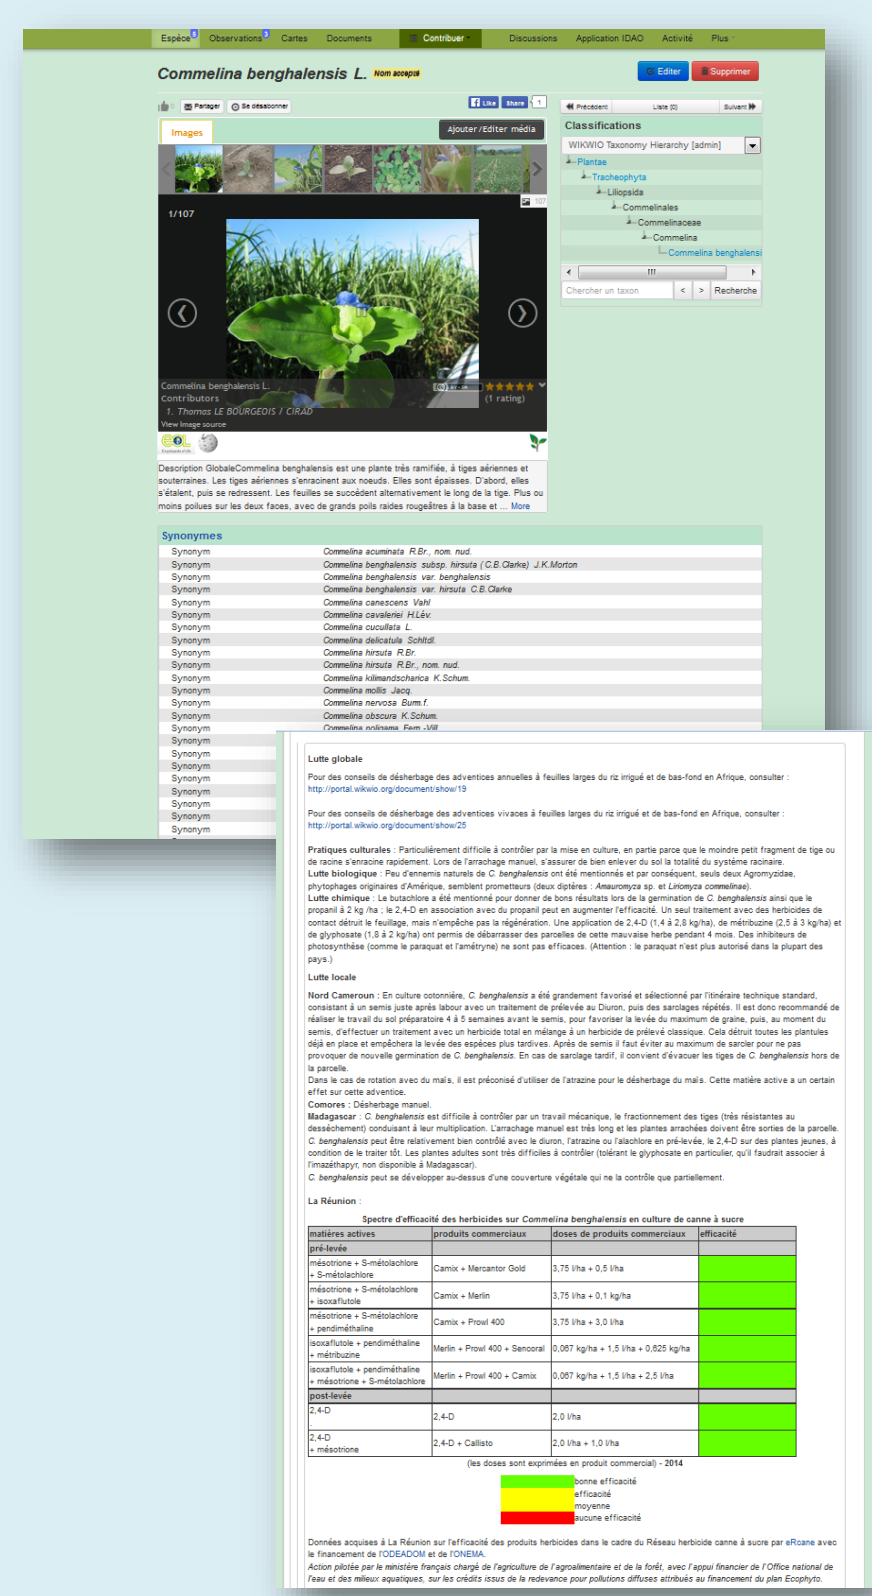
Espèce Observations Cartes Documents Contribuer Discussions Application IDAO Activité Plus

Commelina benghalensis L. Nom accepté

Editer Supprimer

Partager Se désabonner Like Share 1

Images Ajouter/Editer média

1/107

Commelina benghalensis L.
Contributors
1. Thomas LE BOURGEOIS / CIRAD
View image source
(1 rating)

Description GlobaleCommelina benghalensis est une plante très ramifiée, à tiges aériennes et souterraines. Les tiges aériennes s'enracinent aux noeuds. Elles sont épaisses. D'abord, elles s'étalent, puis se redressent. Les feuilles se succèdent alternativement le long de la tige. Plus ou moins poilues sur les deux faces, avec de grands poils raides rougeâtres à la base et ... More

Précédent Liste (0) Suivant

Classifications

WIKWIO Taxonomy Hierarchy [admin]

Plantae
Tracheophyta
Liliopsida
Commelinales
Commelinaceae
Commelina
Commelina benghalensi

Chercher un taxon < > Recherche

Synonymes

| | |
|---|---|
| Synonym | Commelina acuminata R.Br., nom. nud. |
| Synonym | Commelina benghalensis subsp. hirsuta (C.B.Clarke) J.K.Morton |
| Synonym | Commelina benghalensis var. benghalensis |
| Synonym | Commelina benghalensis var. hirsuta C.B.Clarke |
| Synonym | Commelina canescens Vahl |
| Synonym | Commelina cavaleriei H.Lév. |
| Synonym | Commelina cucullata L. |
| Synonym | Commelina delicatula Schltdl. |
| Synonym | Commelina hirsuta R.Br. |
| Synonym | Commelina hirsuta R.Br., nom. nud. |
| Synonym | Commelina kilimandscharica K.Schum. |
| Synonym | Commelina mollis Jacq. |
| Synonym | Commelina nervosa Burm.f. |
| Synonym | Commelina obscura K.Schum. |
| Synonym | Commelina poligama Fern.-Vill. |
| Synonym | |
| Synonym | |
| Synonym | |
| Synonym | |
| Synonym | |
| Synonym | |
| Synonym | |
| Synonym | |

Lutte globale

Pour des conseils de désherbage des adventices annuelles à feuilles larges du riz irrigué et de bas-fond en Afrique, consulter : http://portal.wikwio.org/document/show/19

Pour des conseils de désherbage des adventices vivaces à feuilles larges du riz irrigué et de bas-fond en Afrique, consulter : http://portal.wikwio.org/document/show/25

Pratiques culturales : Particulièrement difficile à contrôler par la mise en culture, en partie parce que le moindre petit fragment de tige ou de racine s'enracine rapidement. Lors de l'arrachage manuel, s'assurer de bien enlever du sol la totalité du système racinaire.
Lutte biologique : Peu d'ennemis naturels de C. benghalensis ont été mentionnés et par conséquent, seuls deux Agromyzidae, phytophages originaires d'Amérique, semblent prometteurs (deux diptères : Amauromyza sp. et Liriomyza commelinae).
Lutte chimique : Le butachlore a été mentionné pour donner de bons résultats lors de la germination de C. benghalensis ainsi que le propanil à 2 kg /ha ; le 2,4-D en association avec du propanil peut en augmenter l'efficacité. Un seul traitement avec des herbicides de contact détruit le feuillage, mais n'empêche pas la régénération. Une application de 2,4-D (1,4 à 2,8 kg/ha), de métribuzine (2,5 à 3 kg/ha) et de glyphosate (1,8 à 2 kg/ha) ont permis de débarrasser des parcelles de cette mauvaise herbe pendant 4 mois. Des inhibiteurs de photosynthèse (comme le paraquat et l'amétryne) ne sont pas efficaces. (Attention : le paraquat n'est plus autorisé dans la plupart des pays.)

Lutte locale

Nord Cameroun : En culture cotonnière, C. benghalensis a été grandement favorisé et sélectionné par l'itinéraire technique standard, consistant à un semis juste après labour avec un traitement de prélevée au Diuron, puis des sarclages répétés. Il est donc recommandé de réaliser le travail du sol préparatoire 4 à 5 semaines avant le semis, pour favoriser la levée du maximum de graine, puis, au moment du semis, d'effectuer un traitement avec un herbicide total en mélange à un herbicide de prélevé classique. Cela détruit toutes les plantules déjà en place et empêchera la levée des espèces plus tardives. Après de semis il faut éviter au maximum de sarcler pour ne pas provoquer de nouvelle germination de C. benghalensis. En cas de sarclage tardif, il convient d'évacuer les tiges de C. benghalensis hors de la parcelle.
Dans le cas de rotation avec du maïs, il est préconisé d'utiliser de l'atrazine pour le désherbage du maïs. Cette matière active a un certain effet sur cette adventice.
Comores : Désherbage manuel.
Madagascar : C. benghalensis est difficile à contrôler par un travail mécanique, le fractionnement des tiges (très résistantes au dessèchement) conduisant à leur multiplication. L'arrachage manuel est très long et les plantes arrachées doivent être sorties de la parcelle. C. benghalensis peut être relativement bien contrôlé avec le diuron, l'atrazine ou l'alachlore en pré-levée, le 2,4-D sur des plantes jeunes, à condition de le traiter tôt. Les plantes adultes sont très difficiles à contrôler (tolérant le glyphosate en particulier, qu'il faudrait associer à l'imazéthapyr, non disponible à Madagascar).
C. benghalensis peut se développer au-dessus d'une couverture végétale qui ne la contrôle que partiellement.

La Réunion :

Spectre d'efficacité des herbicides sur Commelina benghalensis en culture de canne à sucre

| matières actives | produits commerciaux | doses de produits commerciaux | efficacité |
|---|---|---|---|
| pré-levée | | | |
| mésotrione + S-métolachlore + S-métolachlore | Camix + Mercantor Gold | 3,75 l/ha + 0,5 l/ha | |
| mésotrione + S-métolachlore + isoxaflutole | Camix + Merlin | 3,75 l/ha + 0,1 kg/ha | |
| mésotrione + S-métolachlore + pendiméthaline | Camix + Prowl 400 | 3,75 l/ha + 3,0 l/ha | |
| isoxaflutole + pendiméthaline + métribuzine | Merlin + Prowl 400 + Sencoral | 0,067 kg/ha + 1,5 l/ha + 0,625 kg/ha | |
| isoxaflutole + pendiméthaline + mésotrione + S-métolachlore | Merlin + Prowl 400 + Camix | 0,067 kg/ha + 1,5 l/ha + 2,5 l/ha | |
| post-levée | | | |
| 2,4-D | 2,4-D | 2,0 l/ha | |
| 2,4-D + mésotrione | 2,4-D + Callisto | 2,0 l/ha + 1,0 l/ha | |

(les doses sont exprimées en produit commercial) - 2014

bonne efficacité
efficacité
moyenne
aucune efficacité

Données acquises à La Réunion sur l'efficacité des produits herbicides dans le cadre du Réseau herbicide canne à sucre par eRcane avec le financement de l'ODEADOM et de l'ONEMA.
Action pilotée par le ministère français chargé de l'agriculture de l'agroalimentaire et de la forêt, avec l'appui financier de l'Office national de l'eau et des milieux aquatiques, sur les crédits issus de la redevance pour pollutions diffuses attribués au financement du plan Ecophyto.